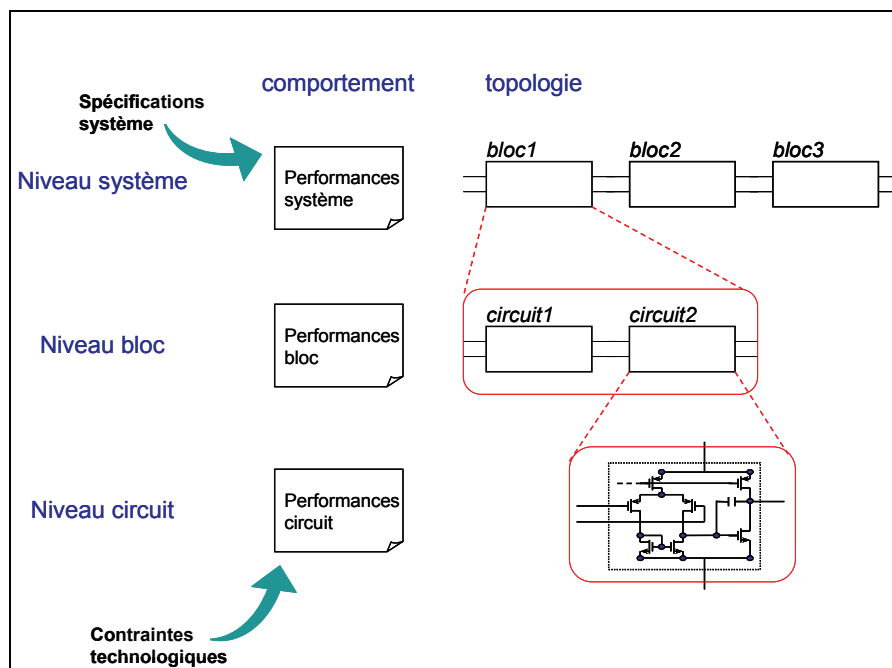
comportement

topologie

Spécifications système

Niveau système

Performances système

bloc1

bloc2

bloc3

Niveau bloc

Performances bloc

circuit1

circuit2

Niveau circuit

Performances circuit

Contraintes technologiques